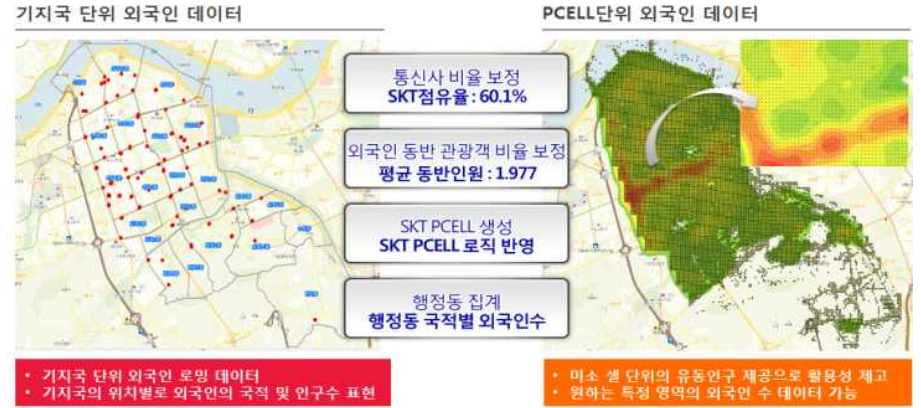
기지국 단위 외국인 데이터

PCELL단위 외국인 데이터

통신사 비율 보정
SKT점유율 : 60.1%

외국인 동반 관광객 비율 보정
평균 동반인원 : 1.977

SKT PCELL 생성
SKT PCELL 로직 반영

행정동 집계
행정동 국적별 외국인수

• 기지국 단위 외국인 로밍 데이터
• 기지국의 위치별로 외국인의 국적 및 인구수 표현

• 미소 셀 단위의 유동인구 제공으로 활용성 제고
• 원하는 특정 영역의 외국인 수 데이터 가능